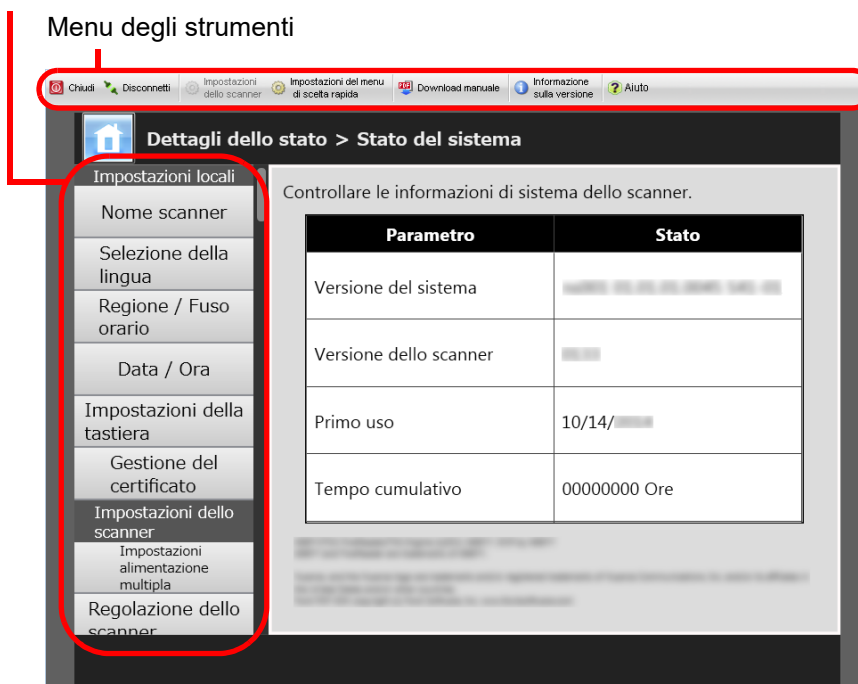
Menu degli strumenti

Chiudi | Disconnetti | Impostazioni dello scanner | Impostazioni del menu di scelta rapida | Download manuale | Informazione sulla versione | Aiuto

Dettagli dello stato > Stato del sistema

Impostazioni locali
Nome scanner
Selezione della lingua
Regione / Fuso orario
Data / Ora
Impostazioni della tastiera
Gestione del certificato
Impostazioni dello scanner
Impostazioni alimentazione multipla
Regolazione dello scanner

Controllare le informazioni di sistema dello scanner.

| Parametro | Stato |
|---|---|
| Versione del sistema | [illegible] |
| Versione dello scanner | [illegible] |
| Primo uso | 10/14/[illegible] |
| Tempo cumulativo | 00000000 Ore |

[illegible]